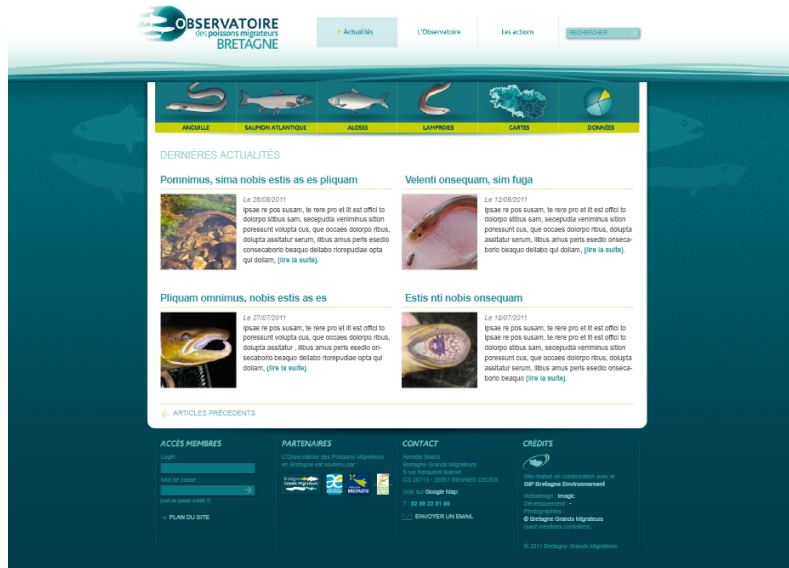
OBSERVATOIRE des poissons migrateurs BRETAGNE

Actualités
L'Observatoire
Les actions
RECHERCHER

ANGUILLE
SAUMON ATLANTIQUE
ALOSES
LAMPROIES
CARTES
DONNÉES

DERNIÈRES ACTUALITÉS

Pomnimus, sima nobis estis as es pliquam

Le 28/08/2011
Ipsae re pos susam, te rere pro et lit est offici to dolorpo stibus sam, secepudia veniminus sition poressunt volupta cus, que occaes dolorpo ribus, dolupta assitatur serum, illbus amus peris esedio consecaborio beaquo dellabo riorepudiae opta qui dollam, (lire la suite).

Velenti onsequam, sim fuga

Le 12/08/2011
Ipsae re pos susam, te rere pro et lit est offici to dolorpo stibus sam, secepudia veniminus sition poressunt volupta cus, que occaes dolorpo ribus, dolupta assitatur serum, illbus amus peris esedio onsecaborio beaquo dellabo qui dollam, (lire la suite).

Pliquam omnimus, nobis estis as es

Le 27/07/2011
Ipsae re pos susam, te rere pro et lit est offici to poressunt volupta cus, que occaes dolorpo ribus, dolupta assitatur , illbus amus peris esedio onsecaborio beaquo dellabo riorepudiae opta qui dollam, (lire la suite).

Estis nti nobis onsequam

Le 19/07/2011
Ipsae re pos susam, te rere pro et lit est offici to Ipsae re pos susam, te rere pro et lit est offici to dolorpo stibus sam, secepudia veniminus sition poressunt volupta cus, que occaes dolorpo ribus, dolupta assitatur serum, illbus amus peris esedio dellabo qui dollam, (lire la suite).

ARTICLES PRÉCÉDENTS

ACCÈS MEMBRES
Login :
Mot de passe :
(mot de passe oublié ?)
PLAN DU SITE

PARTENAIRES
L'Observatoire des Poissons Migrateurs en Bretagne est soutenu par :

CONTACT
Annelie Basch
Bretagne Grands Migrateurs
5 rue Kerautret Botmel
CS 26713 - 35067 RENNES CEDEX
(voir sur Google Map)
T : 02 99 22 81 66
ENVOYER UN EMAIL

CRÉDITS
Site réalisé en collaboration avec le GIP Bretagne Environnement
Webdesign : Imagic
Développement : -
Photographies :
© Bretagne Grands Migrateurs
(sauf mentions contraires)

© 2011 Bretagne Grands Migrateurs